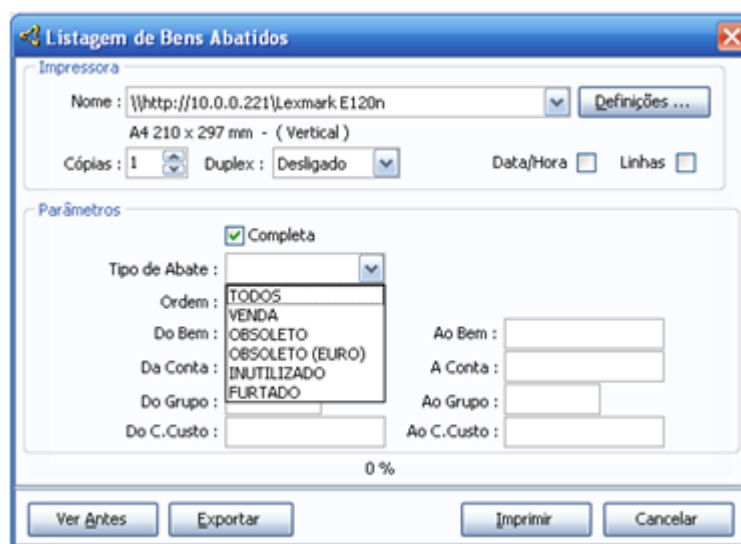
Listagem de Bens Abatidos

Impressora

Nome : \\http://10.0.0.221\Lexmark E120n
Definições ...

A4 210 x 297 mm - ( Vertical )

Cópias : 1
Duplex : Desligado
Data/Hora
Linhas

Parâmetros

Completa

Tipo de Abate :

Ordem :
TODOS
VENDA
OBSOLETO
OBSOLETO (EURO)
INUTILIZADO
FURTADO

Do Bem :
Ao Bem :

Da Conta :
A Conta :

Do Grupo :
Ao Grupo :

Do C.Custo :
Ao C.Custo :

0 %

Ver Antes
Exportar
Imprimir
Cancelar